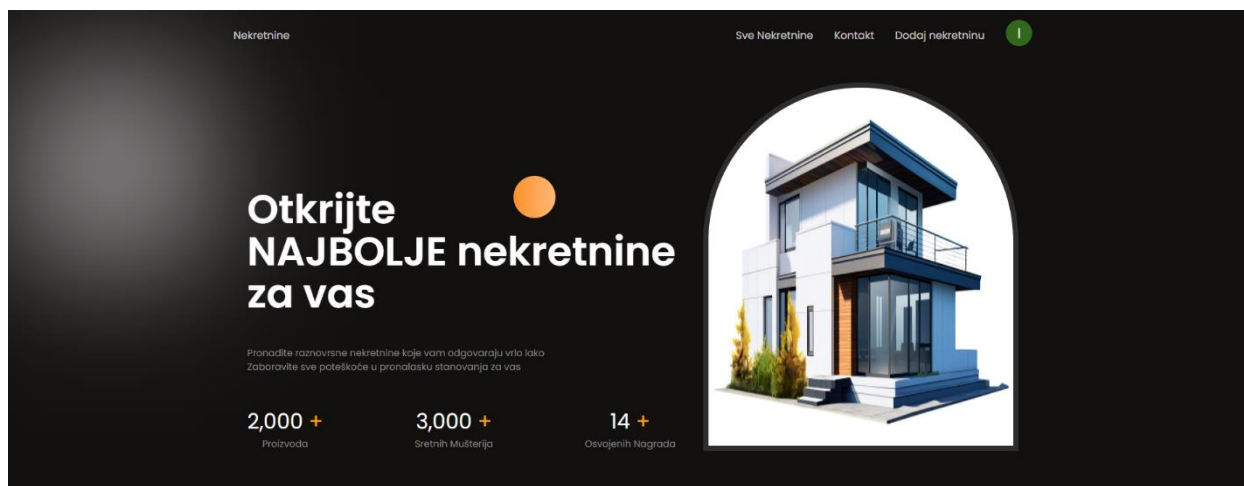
Nekretnine

Sve Nekretnine Kontakt Dodaj nekretninu I

Otkrijte NAJBOLJE nekretnine za vas

Pronađite raznovrsne nekretnine koje vam odgovaraju vrlo lako
Zaboravite sve poteškoće u pronalasku stanovanja za vas

2,000 +
Proizvoda

3,000 +
Sretnih Mušterija

14 +
Osvojenih Nagrada